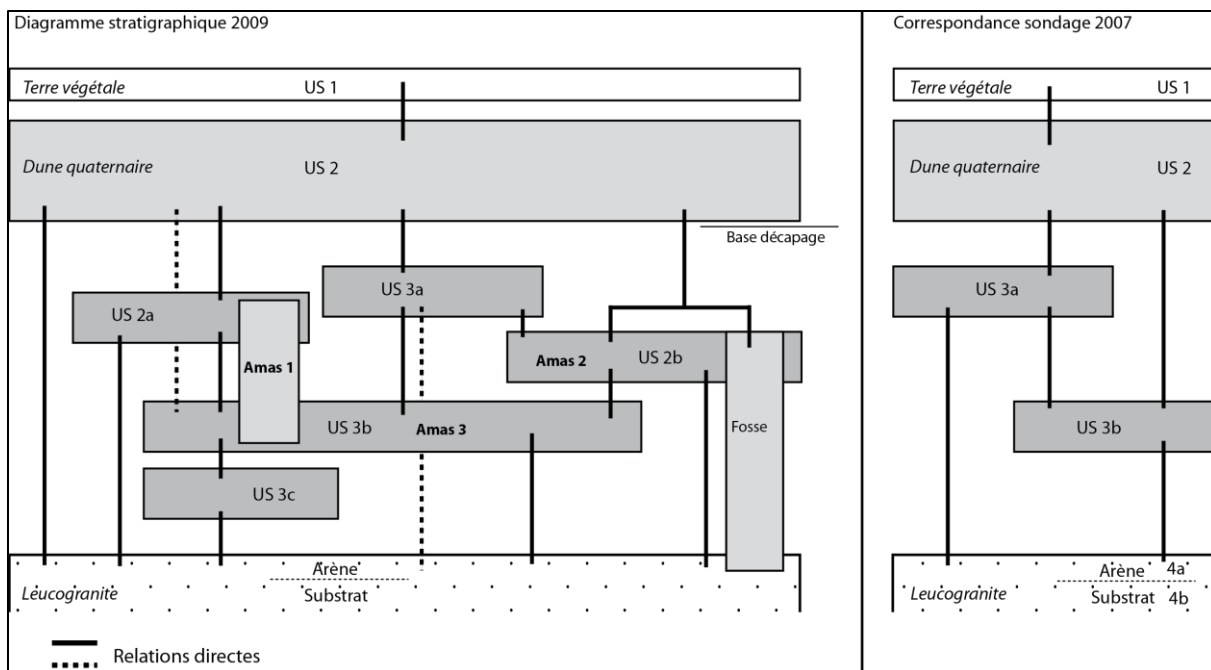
Diagramme stratigraphique 2009

Terre végétale US 1

Dune quaternaire US 2

Base décapage

US 3a

US 2a

Amas 1

Amas 2 US 2b

Fosse

US 3b Amas 3

US 3c

Arène

Leucogranite Substrat

Relations directes

Correspondance sondage 2007

Terre végétale US 1

Dune quaternaire US 2

US 3a

US 3b

Arène 4a

Leucogranite Substrat 4b